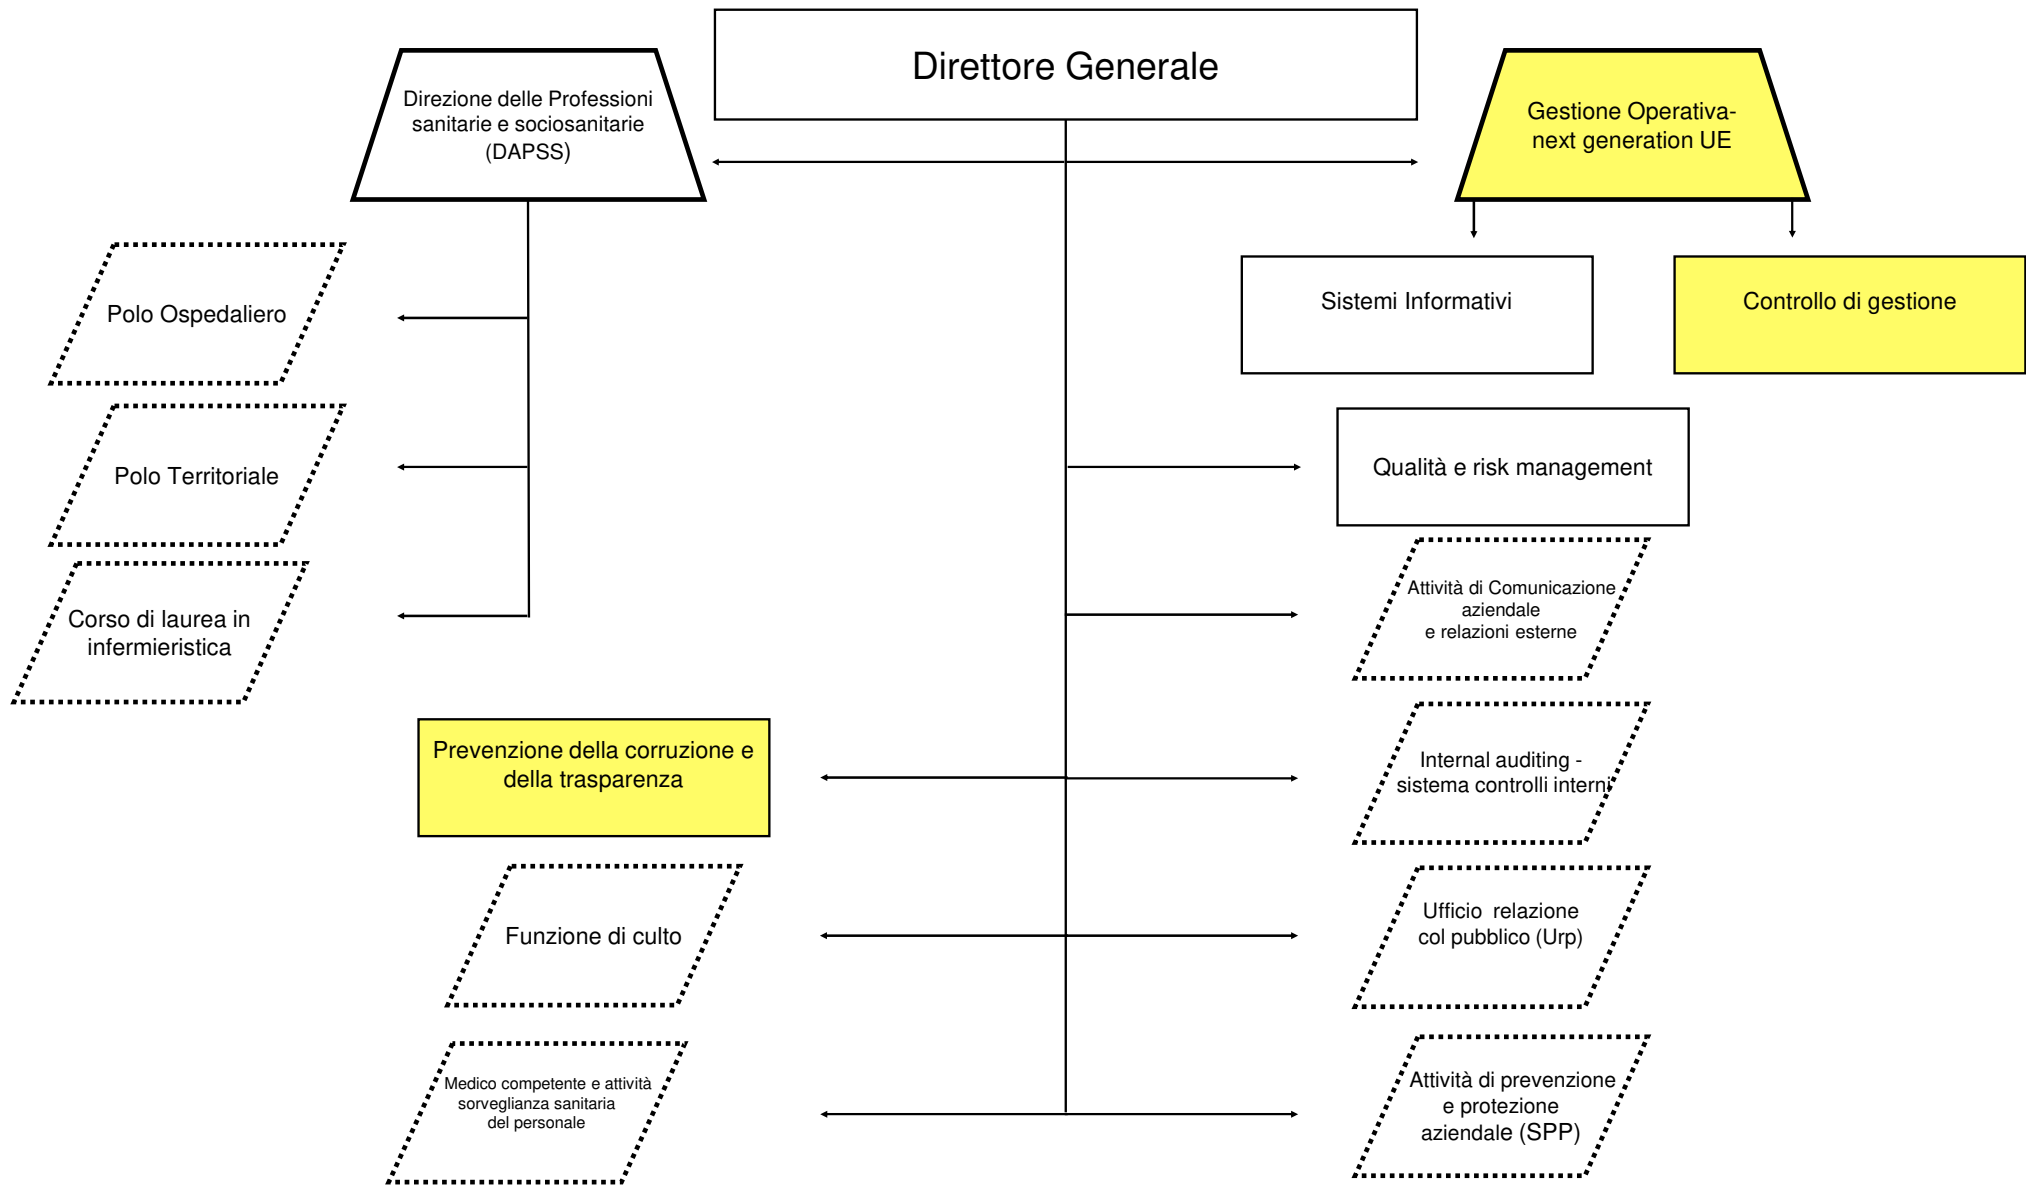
Direttore Generale

Direzione delle Professioni sanitarie e sociosanitarie (DAPSS)

Gestione Operativa- next generation UE

Sistemi Informativi

Controllo di gestione

Polo Ospedaliero

Polo Territoriale

Corso di laurea in infermieristica

Qualità e risk management

Attività di Comunicazione aziendale e relazioni esterne

Prevenzione della corruzione e della trasparenza

Internal auditing - sistema controlli interni

Funzione di culto

Ufficio relazione col pubblico (Urp)

Medico competente e attività sorveglianza sanitaria del personale

Attività di prevenzione e protezione aziendale (SPP)